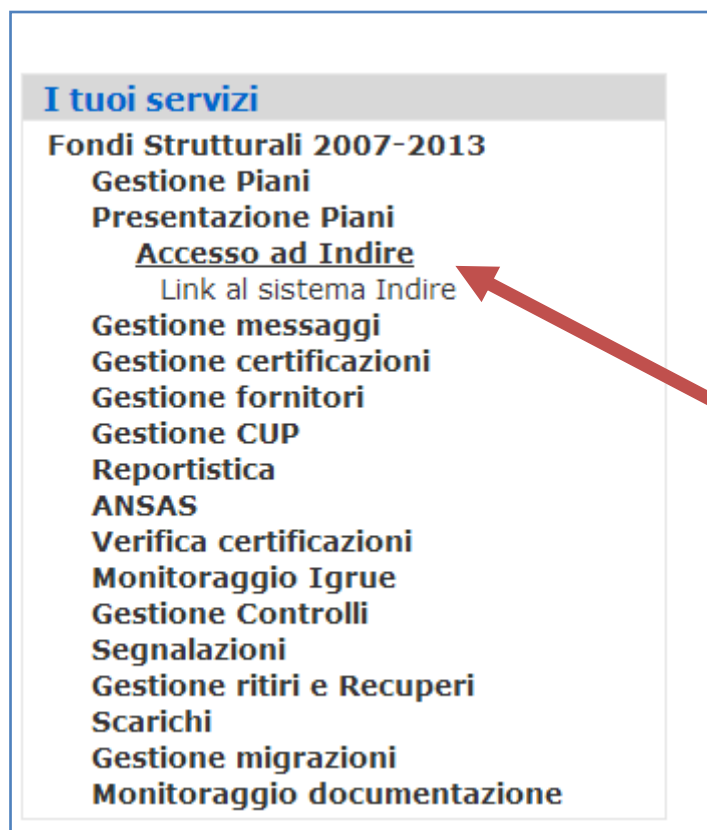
I tuoi servizi

Fondi Strutturali 2007-2013
Gestione Piani
Presentazione Piani
Accesso ad Indire
Link al sistema Indire
Gestione messaggi
Gestione certificazioni
Gestione fornitori
Gestione CUP
Reportistica
ANSAS
Verifica certificazioni
Monitoraggio Igrue
Gestione Controlli
Segnalazioni
Gestione ritiri e Recuperi
Scarichi
Gestione migrazioni
Monitoraggio documentazione